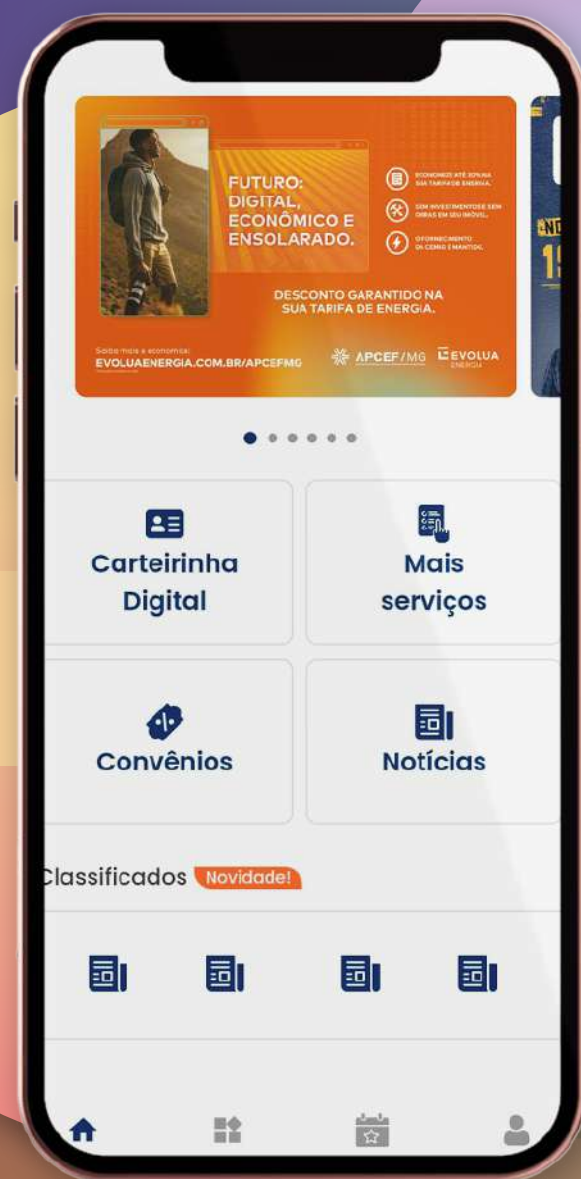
FUTURO: DIGITAL, ECONÔMICO E ENSOLARADO.

ECONOMIZE ATÉ 30% NA SUA TARIFA DE ENERGIA.

SEM INVESTIMENTOS E SEM OBRAS EM SEU IMÓVEL.

O FORNECIMENTO DA CEMIG É MANTIDO.

DESCONTO GARANTIDO NA SUA TARIFA DE ENERGIA.

Saiba mais e economize:
EVOLUAENERGIA.COM.BR/APCEFMG

APCEF/MG

EVOLUA ENERGIA

Carteirinha Digital

Mais serviços

Convênios

Notícias

Classificados Novidade!